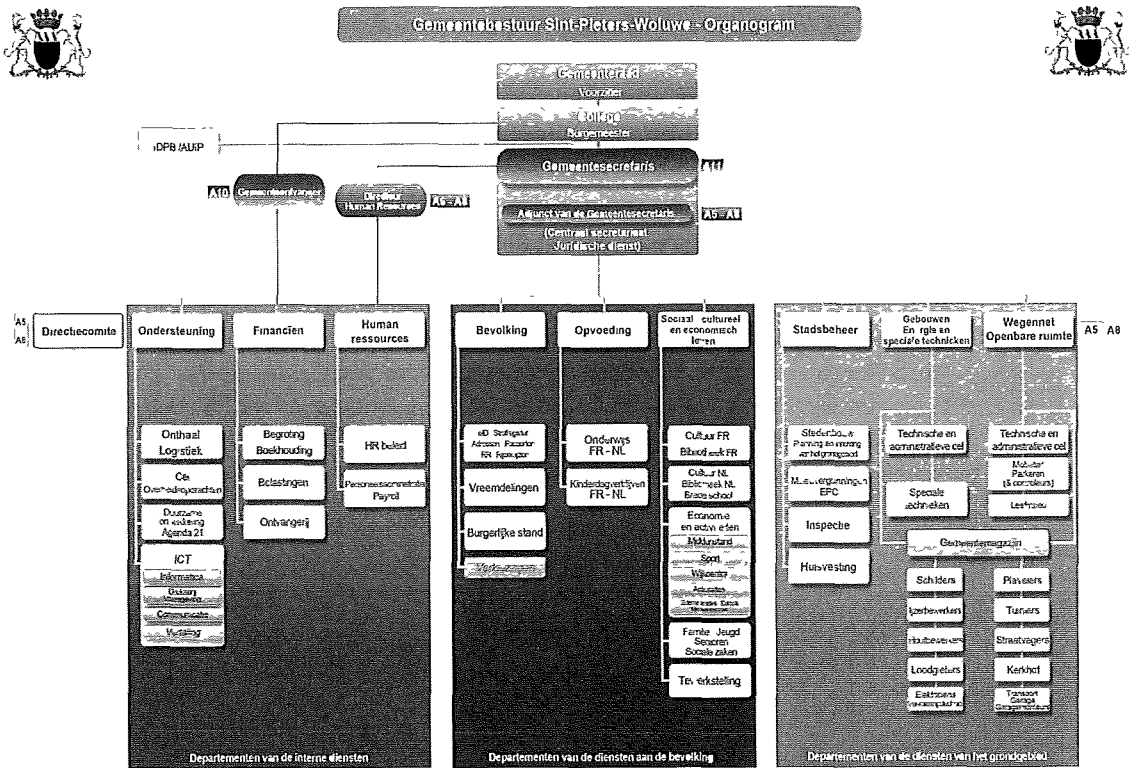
Gemeentebestuur Sint-Pieters-Woluwe - Organogram

Gemeenteraad
Voorzitter

College
Burgemeester

DPB/AUIP

Gemeentesecretaris
A11

A10
Gemeenteontvanger

Directeur Human Resources
A5 - A8

Adjunct van de Gemeentesecretaris
A5 - A8

(Centraal secretariaat Juridische dienst)

A5
A8
Directiecomite

Ondersteuning

Financiën

Human ressources

Onthaal Logistiek

Cel Overheidsopdrachten

Duurzame ontwikkeling Agenda 21

ICT
Informatica
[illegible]
Communicatie
Vertaling

Begroting Boekhouding

Belastingen

Ontvangerij

HR beleid

Personeelsadministratie Payroll

Departementen van de interne diensten

Bevolking

Opvoeding

Sociaal, cultureel en economisch leven

eID Strafregister Adressen Paspoorten FR Rijbewijzen

Vreemdelingen

Burgerlijke stand

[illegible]

Onderwijs FR - NL

Kinderdagverblijven FR - NL

Cultuur FR
Bibliotheek FR

Cultuur NL
Bibliotheek NL
Brede school

Economie en activiteiten
Middenstand
Sport
Wijkleven
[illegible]
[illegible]

Familie Jeugd Senioren Sociale zaken

Tewerkstelling

Departementen van de diensten aan de bevolking

Stadsbeheer

Gebouwen Energie en speciale technieken

Wegennet Openbare ruimte

A5 A8

Stedenbouw Planning en ontwikkeling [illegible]

Milieuvergunningen EPC

Inspectie

Huisvesting

Technische en administratieve cel

Speciale technieken

Technische en administratieve cel

Mobiliteit Parkeren (& controleurs)

Leefmilieu

Gemeentemagazijn

Schilders

IJzerbewerkers

Houtbewerkers

Loodgieters

Elektriciens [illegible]

Plaveiers

Tuiniers

Straatvegers

Kerkhof

Transport Garage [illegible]

Departementen van de diensten van het grondgebied